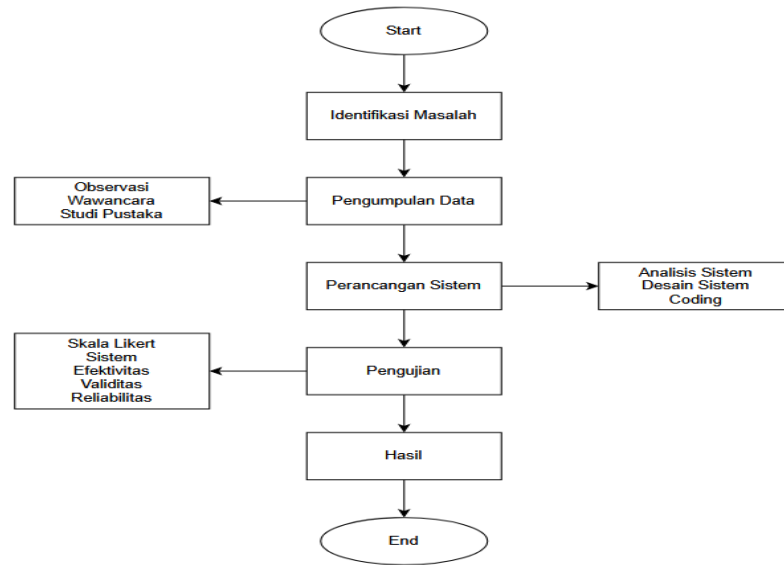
Start

Identifikasi Masalah

Observasi
Wawancara
Studi Pustaka

Pengumpulan Data

Perancangan Sistem

Analisis Sistem
Desain Sistem
Coding

Skala Likert
Sistem
Efektivitas
Validitas
Reliabilitas

Pengujian

Hasil

End